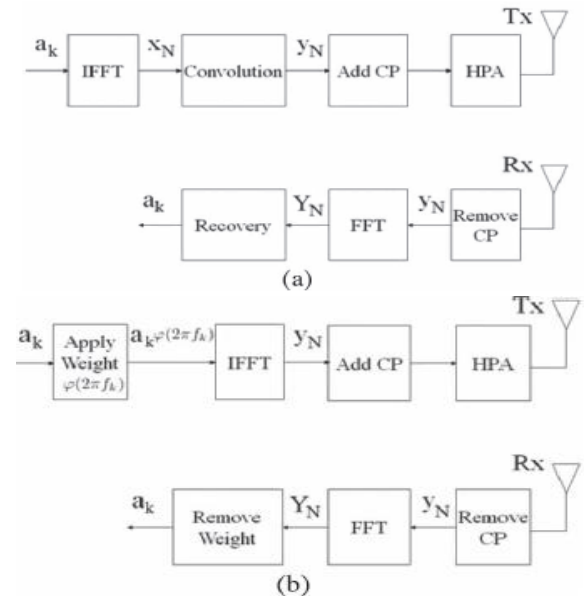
$a_k$ IFFT $x_N$ Convolution $y_N$ Add CP HPA Tx

Rx

$a_k$ Recovery $Y_N$ FFT $y_N$ Remove CP

(a)

$a_k$ Apply Weight $\varphi(2\pi f_k)$ $a_k\varphi(2\pi f_k)$ IFFT $y_N$ Add CP HPA Tx

Rx

$a_k$ Remove Weight $Y_N$ FFT $y_N$ Remove CP

(b)